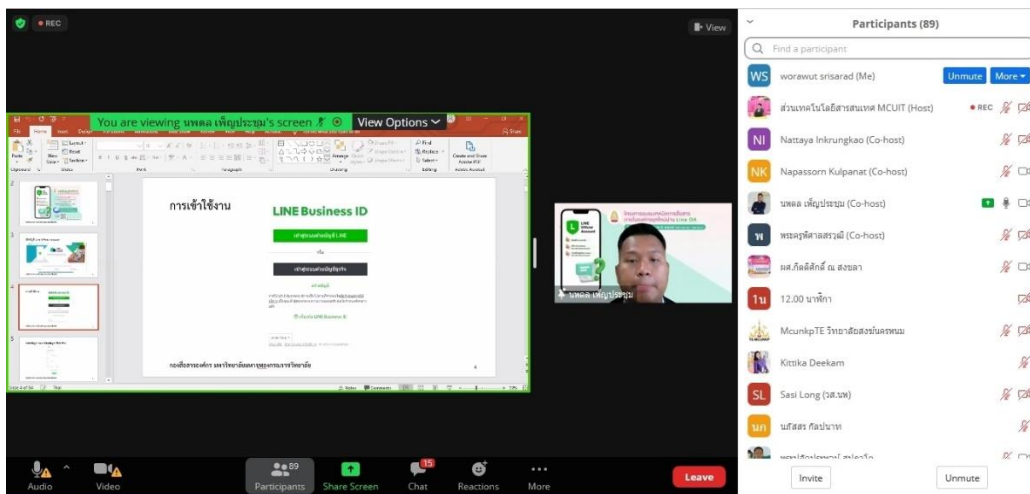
REC

View

You are viewing นพดล เพ็ญประชุม's screen

View Options

การเข้าใช้งาน

LINE Business ID

เข้าสู่ระบบด้วยบัญชี LINE

หรือ

เข้าสู่ระบบด้วยบัญชีธุรกิจ

สร้างบัญชี

ไปยังหน้าแรก LINE Business ID

กองสื่อสารองค์กร มหาวิทยาลัยมหาจุฬาลงกรณราชวิทยาลัย

นพดล เพ็ญประชุม

Participants (89)

Find a participant

WS worawut srisarad (Me) Unmute More

ส่วนเทคโนโลยีสารสนเทศ MCUIT (Host) REC

NI Nattaya Inkrungkao (Co-host)

NK Napassorn Kulpanat (Co-host)

นพดล เพ็ญประชุม (Co-host)

พ พระครูพิศาลสรวุฒิ (Co-host)

ผศ.กิตติศักดิ์ ณ สงขลา

1น 12.00 นาฬิกา

MсunkpTE วิทยาลัยสงฆ์นครพนม

Kittika Deekam

SL Sasi Long (วส.นพ)

นภ นภัสสร กัลปนาท

Invite Unmute

Audio Video 89 Participants Share Screen 15 Chat Reactions More Leave